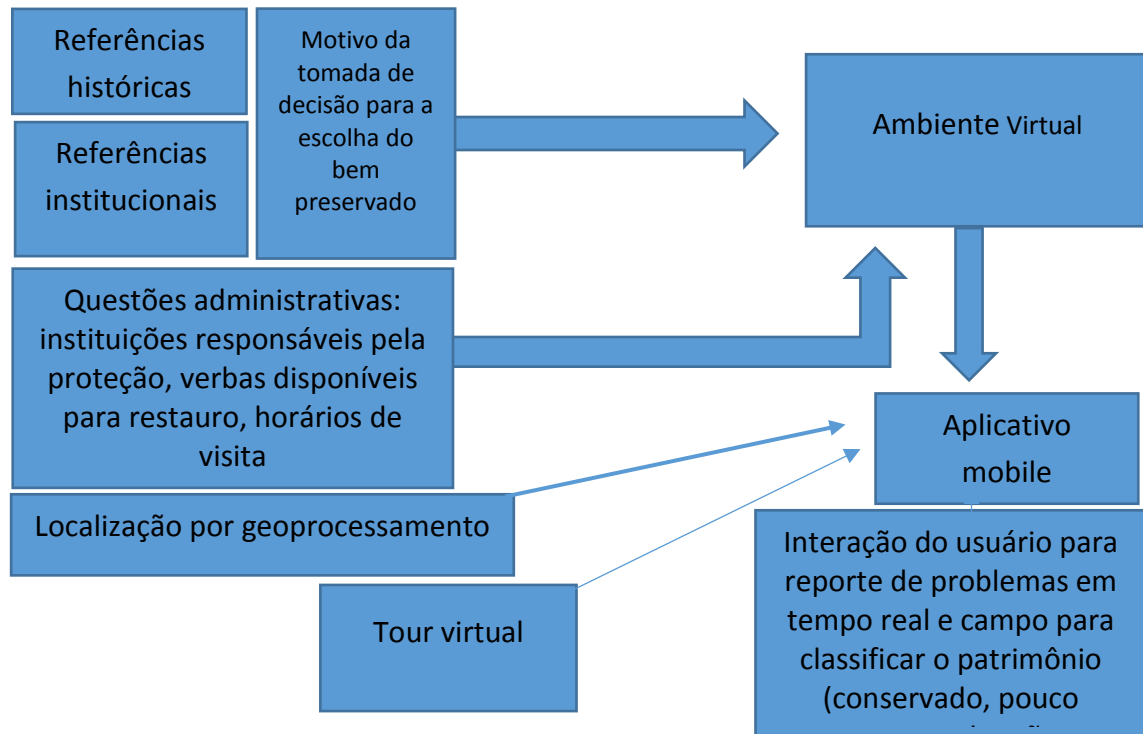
Referências históricas

Referências institucionais

Motivo da tomada de decisão para a escolha do bem preservado

Ambiente Virtual

Questões administrativas: instituições responsáveis pela proteção, verbas disponíveis para restauro, horários de visita

Aplicativo mobile

Localização por geoprocessamento

Tour virtual

Interação do usuário para reporte de problemas em tempo real e campo para classificar o patrimônio (conservado, pouco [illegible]